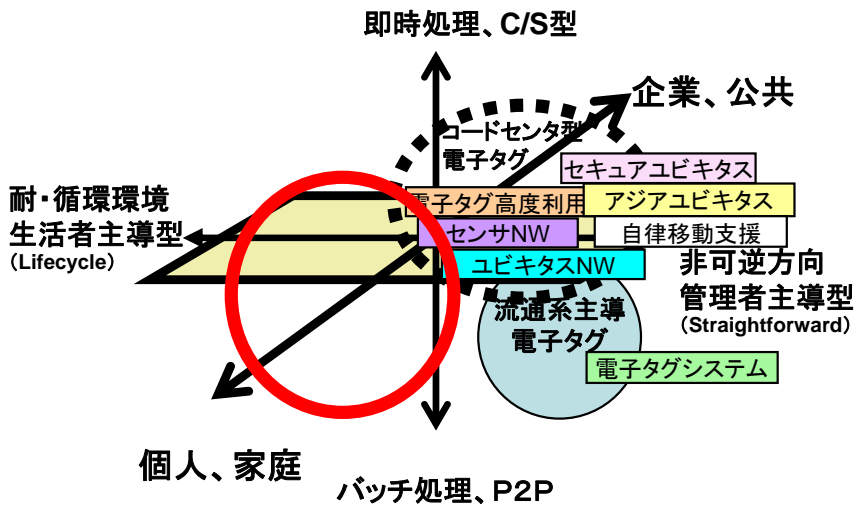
即時処理、C/S型

企業、公共

コードセンタ型
電子タグ

セキュアユビキタス

耐・循環環境
生活者主導型
(Lifecycle)

電子タグ高度利用

アジアユビキタス

センサNW

自律移動支援

ユビキタスNW

非可逆方向
管理者主導型
(Straightforward)

流通系主導
電子タグ

電子タグシステム

個人、家庭

バッチ処理、P2P